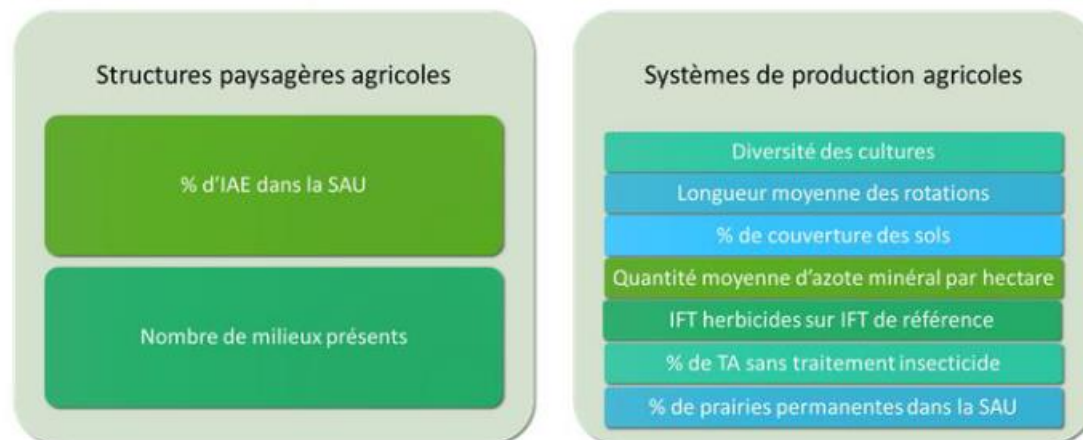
Structures paysagères agricoles

% d'IAE dans la SAU

Nombre de milieux présents

Systèmes de production agricoles

Diversité des cultures

Longueur moyenne des rotations

% de couverture des sols

Quantité moyenne d'azote minéral par hectare

IFT herbicides sur IFT de référence

% de TA sans traitement insecticide

% de prairies permanentes dans la SAU